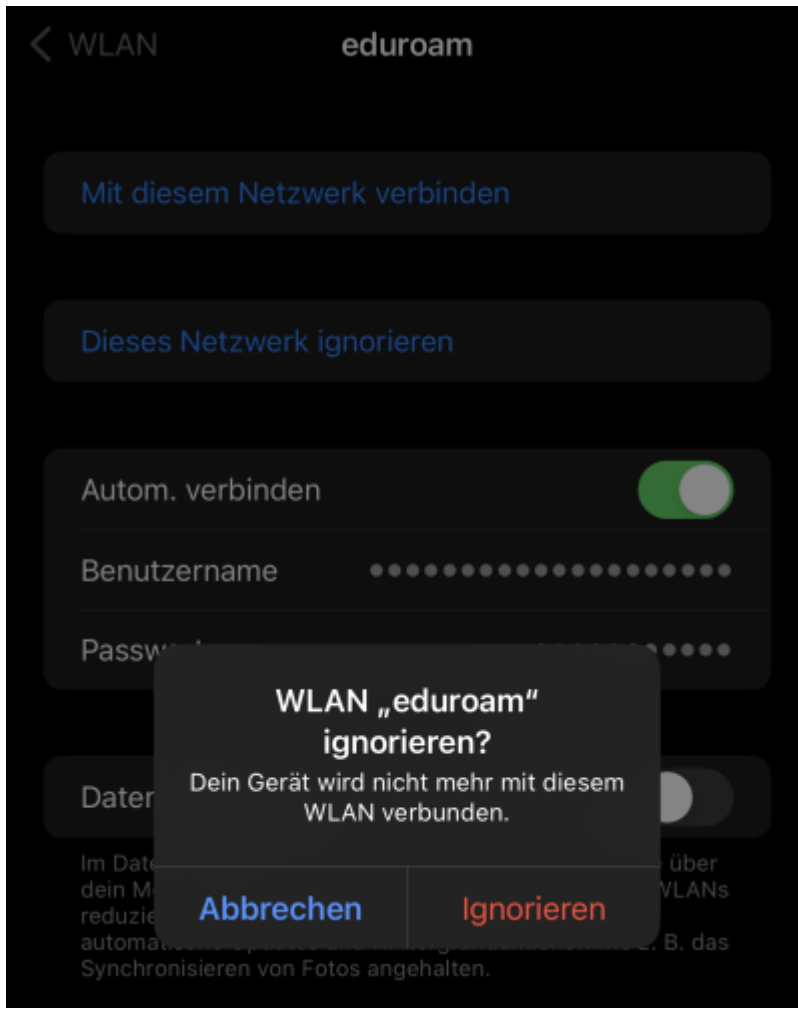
< WLAN

eduroam

Mit diesem Netzwerk verbinden

Dieses Netzwerk ignorieren

Autom. verbinden

Benutzername ••••••••••••••••••••

Passw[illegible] ••••••••••

Daten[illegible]

Im Date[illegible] über dein M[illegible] WLANs reduzie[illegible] automati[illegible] z. B. das Synchronisieren von Fotos angehalten.

WLAN „eduroam“ ignorieren?

Dein Gerät wird nicht mehr mit diesem WLAN verbunden.

Abbrechen

Ignorieren